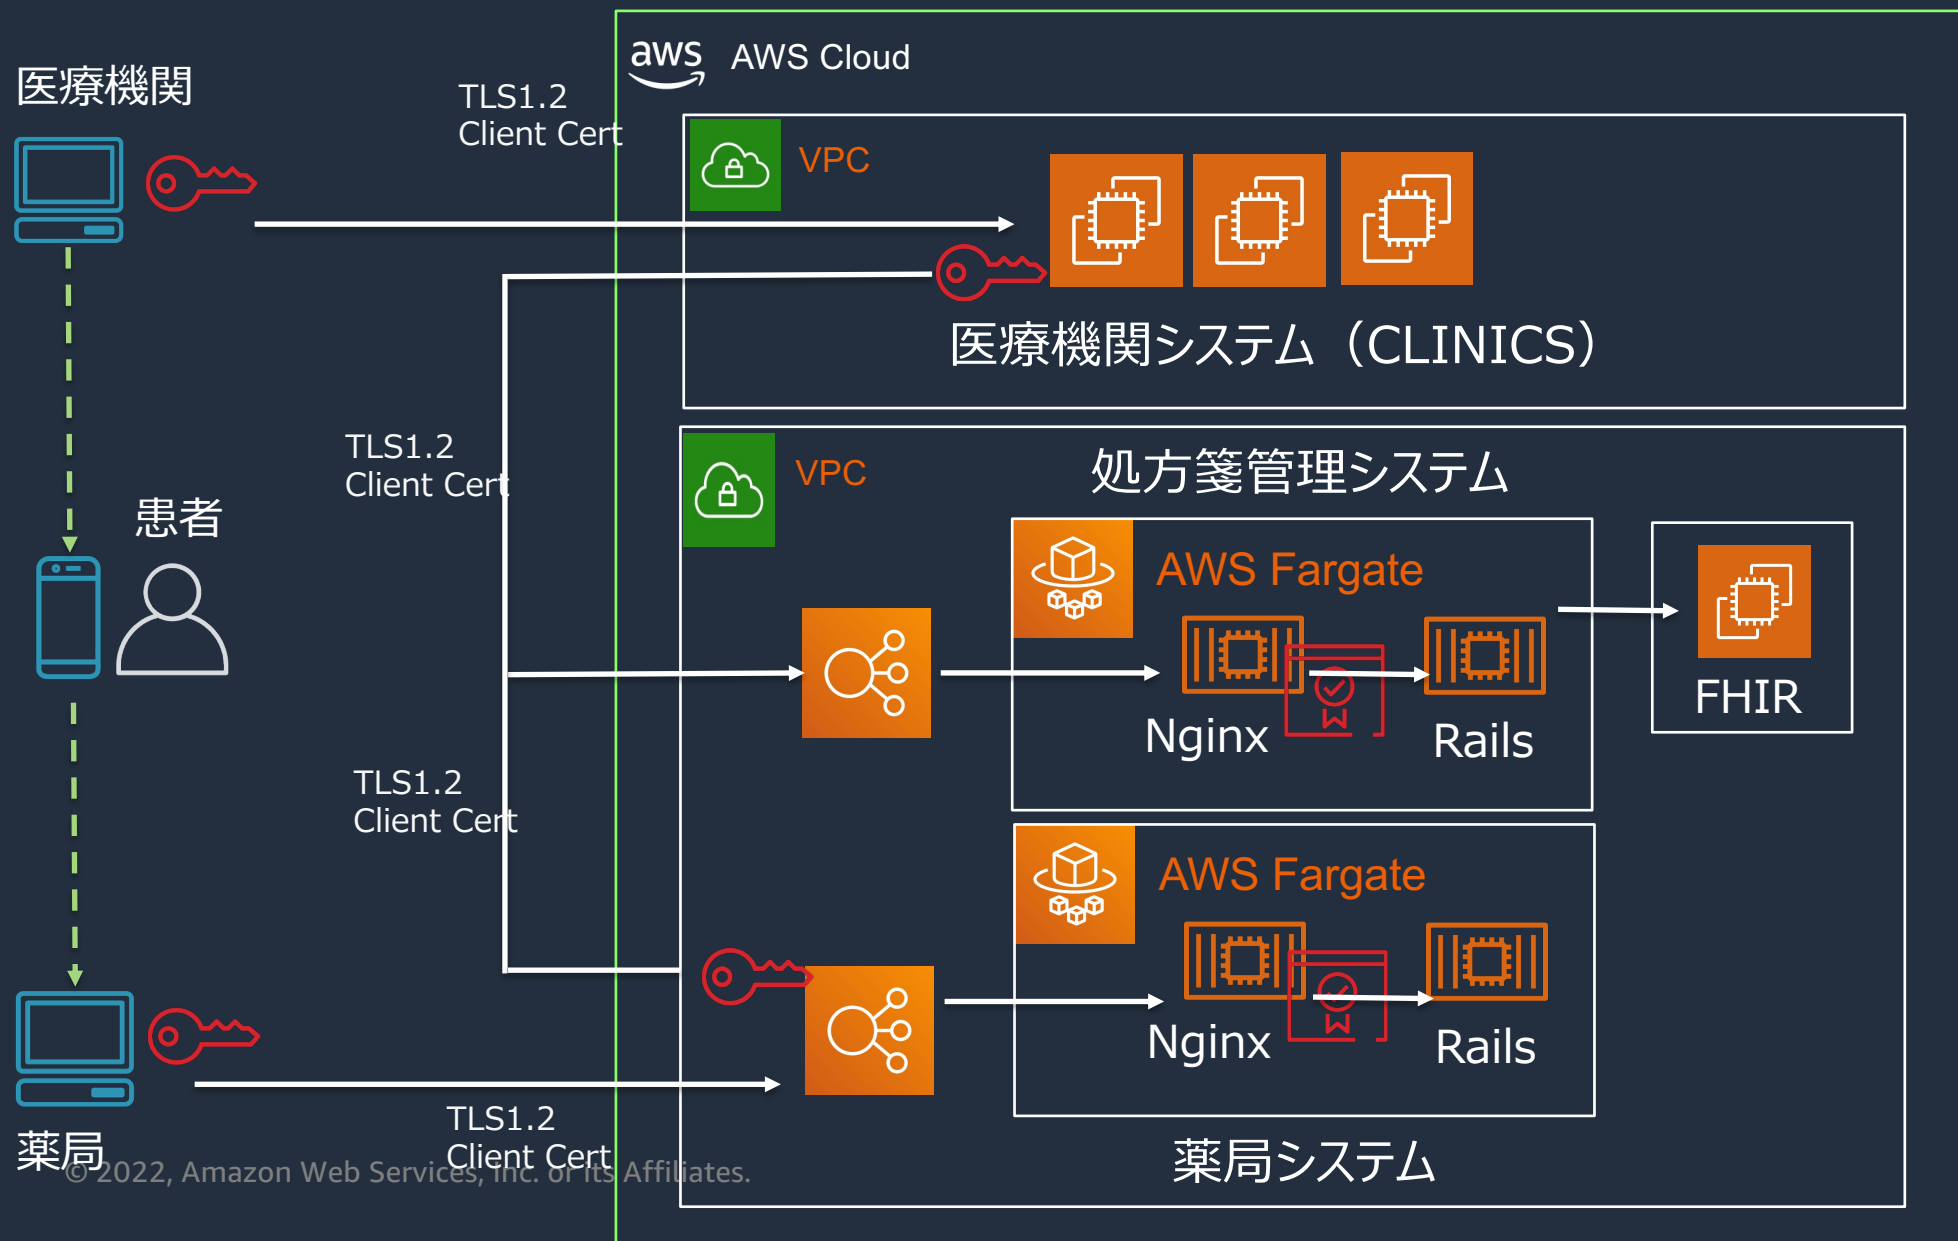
医療機関

TLS1.2
Client Cert

aws AWS Cloud

VPC

医療機関システム（CLINICS）

TLS1.2
Client Cert

患者

VPC

処方箋管理システム

AWS Fargate

Nginx

Rails

FHIR

TLS1.2
Client Cert

AWS Fargate

Nginx

Rails

TLS1.2
Client Cert

薬局

© 2022, Amazon Web Services, Inc. or its Affiliates.

薬局システム